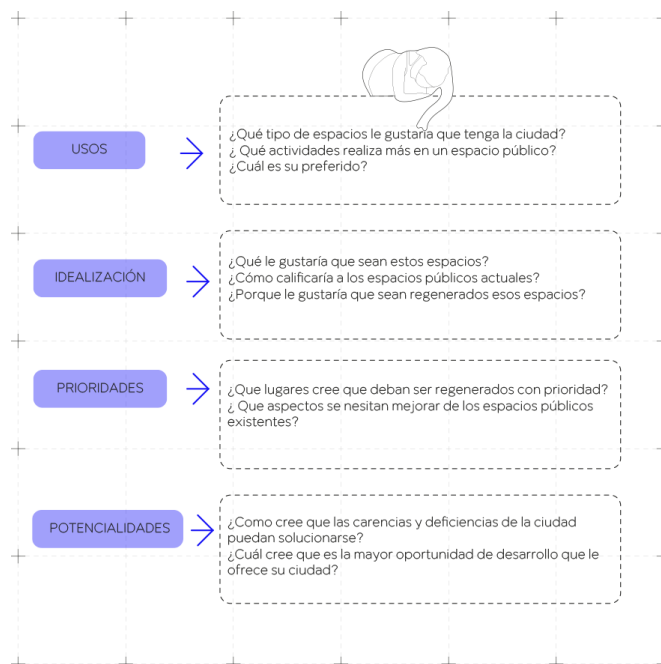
USOS

¿Qué tipo de espacios le gustaría que tenga la ciudad?
¿ Qué actividades realiza más en un espacio público?
¿Cuál es su preferido?

IDEALIZACIÓN

¿Qué le gustaría que sean estos espacios?
¿Cómo calificaría a los espacios públicos actuales?
¿Porque le gustaría que sean regenerados esos espacios?

PRIORIDADES

¿Que lugares cree que deban ser regenerados con prioridad?
¿ Que aspectos se nesitan mejorar de los espacios públicos existentes?

POTENCIALIDADES

¿Como cree que las carencias y deficiencias de la ciudad puedan solucionarse?
¿Cuál cree que es la mayor oportunidad de desarrollo que le ofrece su ciudad?